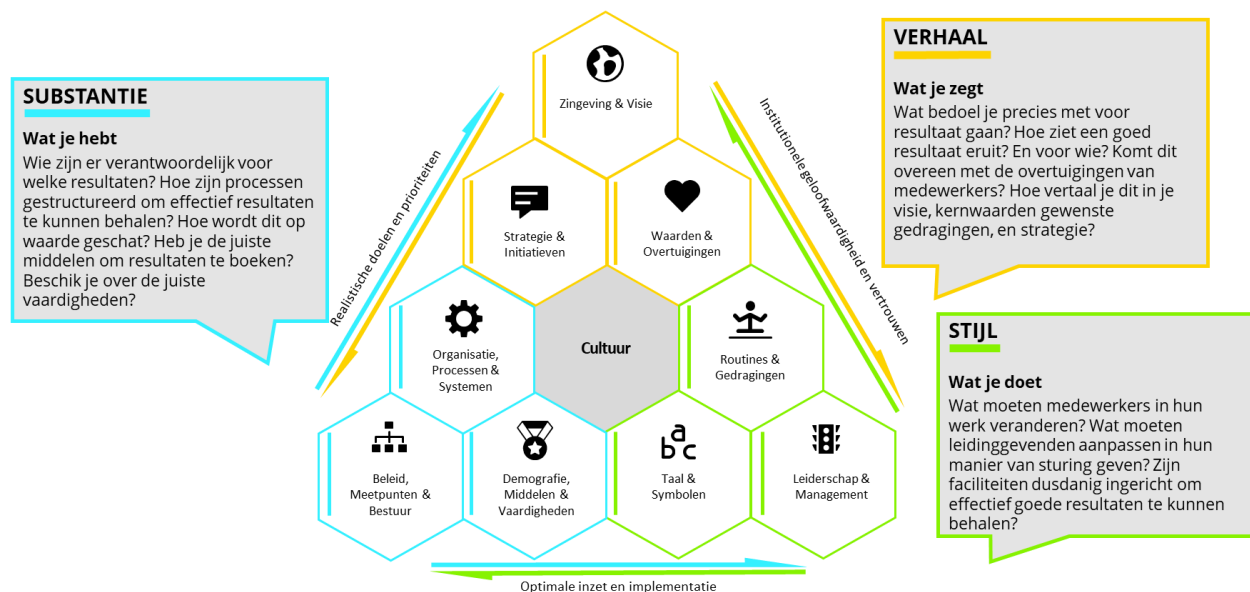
SUBSTANTIE

Wat je hebt

Wie zijn er verantwoordelijk voor welke resultaten? Hoe zijn processen gestructureerd om effectief resultaten te kunnen behalen? Hoe wordt dit op waarde geschat? Heb je de juiste middelen om resultaten te boeken? Beschik je over de juiste vaardigheden?

Realistische doelen en prioriteiten

Zingeving & Visie

Strategie & Initiatieven

Waarden & Overtuigingen

Organisatie, Processen & Systemen

Cultuur

Routines & Gedragingen

Beleid, Meetpunten & Bestuur

Demografie, Middelen & Vaardigheden

Taal & Symbolen

Leiderschap & Management

Optimale inzet en implementatie

Institutionele geloofwaardigheid en vertrouwen

VERHAAL

Wat je zegt

Wat bedoel je precies met voor resultaat gaan? Hoe ziet een goed resultaat eruit? En voor wie? Komt dit overeen met de overtuigingen van medewerkers? Hoe vertaal je dit in je visie, kernwaarden gewenste gedragingen, en strategie?

STIJL

Wat je doet

Wat moeten medewerkers in hun werk veranderen? Wat moeten leidinggevenden aanpassen in hun manier van sturing geven? Zijn faciliteiten dusdanig ingericht om effectief goede resultaten te kunnen behalen?